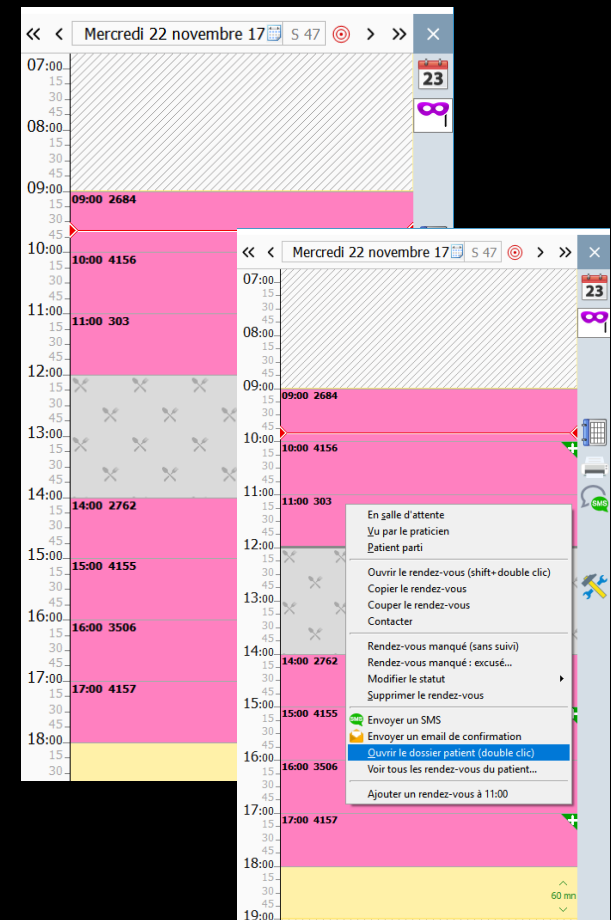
« < Mercredi 22 novembre 17 S 47 > » ×

23

07:00 15 30 45
08:00 15 30 45
09:00 15 30 45
09:00 2684
10:00 15 30 45
10:00 4156
11:00 15 30 45
11:00 303
12:00 15 30 45
13:00 15 30 45
14:00 15 30 45
14:00 2762
15:00 15 30 45
15:00 4155
16:00 15 30 45
16:00 3506
17:00 15 30 45
17:00 4157
18:00 15 30

« < Mercredi 22 novembre 17 S 47 > » ×

23

07:00 15 30 45
08:00 15 30 45
09:00 15 30 45
09:00 2684
10:00 15 30 45
10:00 4156
11:00 15 30 45
11:00 303
12:00 15 30 45
13:00 15 30 45
14:00 15 30 45
14:00 2762
15:00 15 30 45
15:00 4155
16:00 15 30 45
16:00 3506
17:00 15 30 45
17:00 4157
18:00 15 30 45
19:00

SMS

En salle d'attente
Vu par le praticien
Patient parti
Ouvrir le rendez-vous (shift+double clic)
Copier le rendez-vous
Couper le rendez-vous
Contacter
Rendez-vous manqué (sans suivi)
Rendez-vous manqué : excusé...
Modifier le statut
Supprimer le rendez-vous
SMS Envoyer un SMS
Envoyer un email de confirmation
Ouvrir le dossier patient (double clic)
Voir tous les rendez-vous du patient...
Ajouter un rendez-vous à 11:00

60 mn